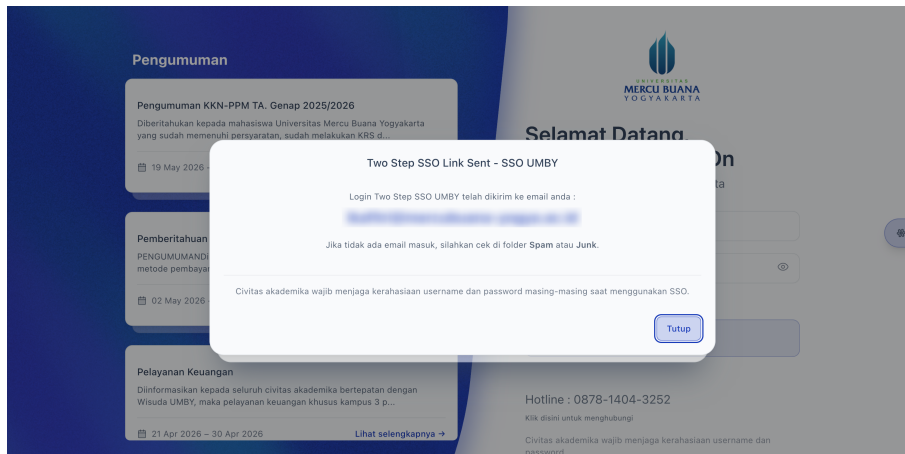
Pengumuman

Pengumuman KKN-PPM TA. Genap 2025/2026

Diberitahukan kepada mahasiswa Universitas Mercu Buana Yogyakarta yang sudah memenuhi persyaratan, sudah melakukan KRS d...

19 May 2026 -

Pemberitahuan

PENGUMUMANDI

metode pembayar

02 May 2026 -

Pelayanan Keuangan

Diinformasikan kepada seluruh civitas akademika bertepatan dengan Wisuda UMBY, maka pelayanan keuangan khusus kampus 3 p...

21 Apr 2026 – 30 Apr 2026

Lihat selengkapnya →

UNIVERSITAS
MERCU BUANA
YOGYAKARTA

Selamat Datang,

On

ta

Hotline : 0878-1404-3252

Klik disini untuk menghubungi

Civitas akademika wajib menjaga kerahasiaan username dan password

Two Step SSO Link Sent - SSO UMBY

Login Two Step SSO UMBY telah dikirim ke email anda :

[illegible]

Jika tidak ada email masuk, silahkan cek di folder Spam atau Junk.

Civitas akademika wajib menjaga kerahasiaan username dan password masing-masing saat menggunakan SSO.

Tutup